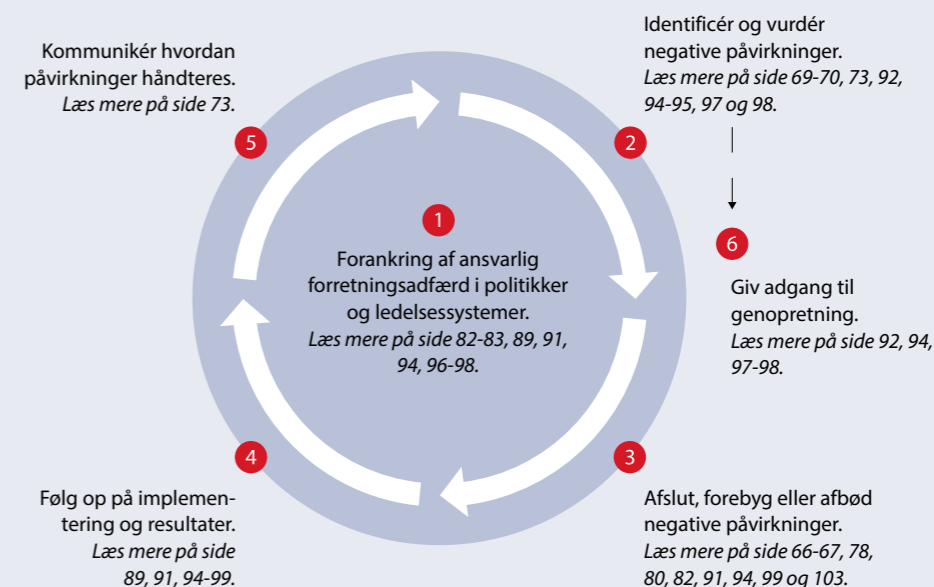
Kommunikér hvordan påvirkninger håndteres.
*Læs mere på side 73.*

5

Identificér og vurdér negative påvirkninger.
*Læs mere på side 69-70, 73, 92, 94-95, 97 og 98.*

2

1

Forankring af ansvarlig forretningsadfærd i politikker og ledelsessystemer.
*Læs mere på side 82-83, 89, 91, 94, 96-98.*

6

Giv adgang til genopretning.
*Læs mere på side 92, 94, 97-98.*

4

3

Følg op på implementering og resultater.
*Læs mere på side 89, 91, 94-99.*

Afslut, forebyg eller afbød negative påvirkninger.
*Læs mere på side 66-67, 78, 80, 82, 91, 94, 99 og 103.*